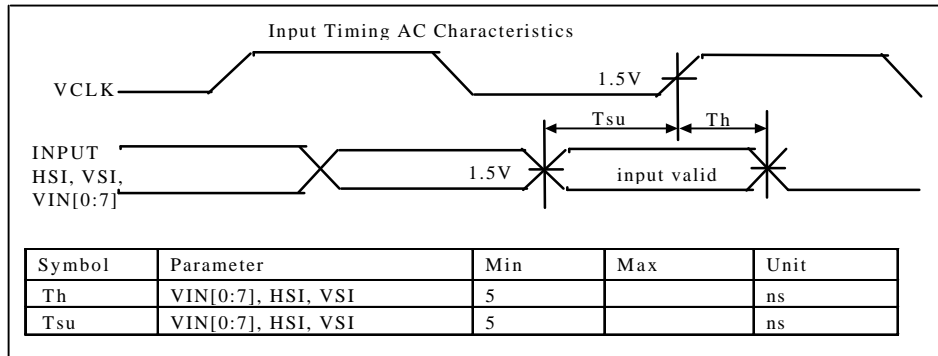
Input Timing AC Characteristics

VCLK

1.5V

Tsu

Th

INPUT
HSI, VSI,
VIN[0:7]

1.5V

input valid

| Symbol | Parameter | Min | Max | Unit |
|---|---|---|---|---|
| Th | VIN[0:7], HSI, VSI | 5 | | ns |
| Tsu | VIN[0:7], HSI, VSI | 5 | | ns |